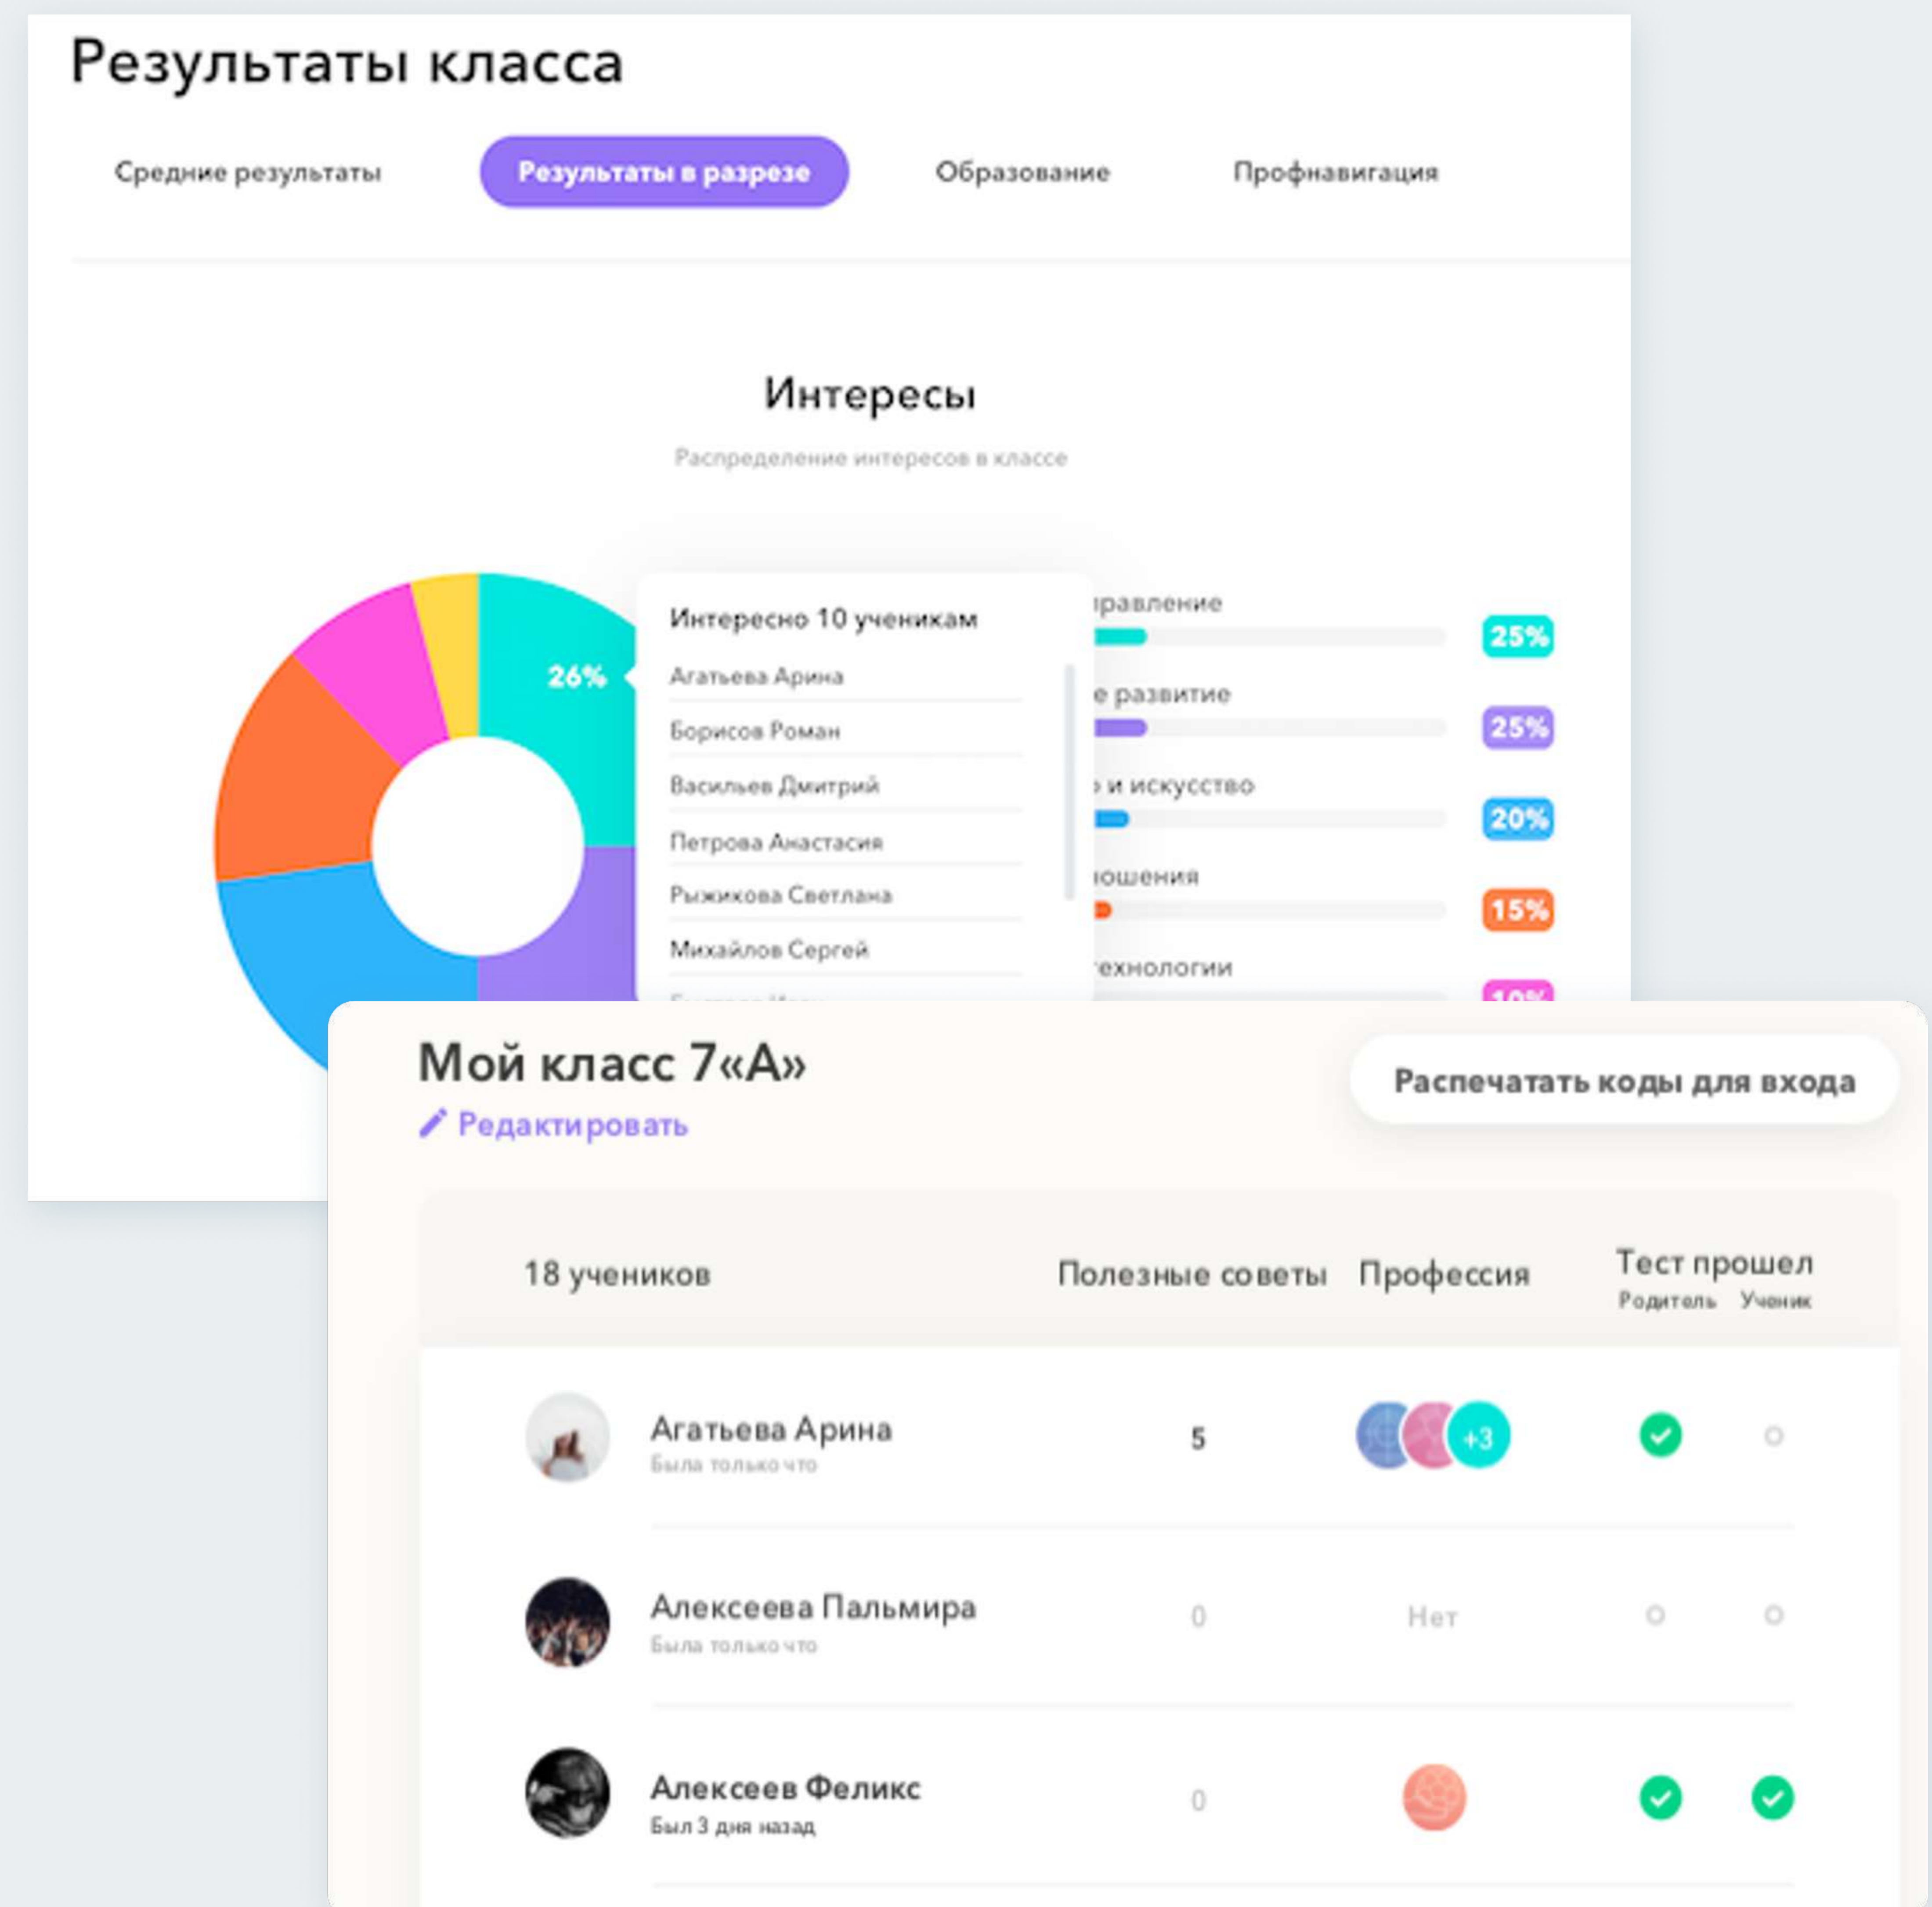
Результаты класса

Средние результаты
Результаты в разрезе
Образование
Профнавигация

Интересы

Распределение интересов в классе

26%

Интересно 10 ученикам
Агатьева Арина
Борисов Роман
Васильев Дмитрий
Петрова Анастасия
Рыжикова Светлана
Михайлов Сергей
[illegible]

правление
25%
е развитие
25%
и искусство
20%
ошения
15%
технологии
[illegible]

Мой класс 7«А»
Редактировать

Распечатать коды для входа

| 18 учеников | Полезные советы | Профессия | Тест прошел Родитель | Ученик |
|---|---|---|---|---|
| Агатьева Арина Была только что | 5 | +3 | | |
| Алексеева Пальмира Была только что | 0 | Нет | | |
| Алексеев Феликс Был 3 дня назад | 0 | | | |